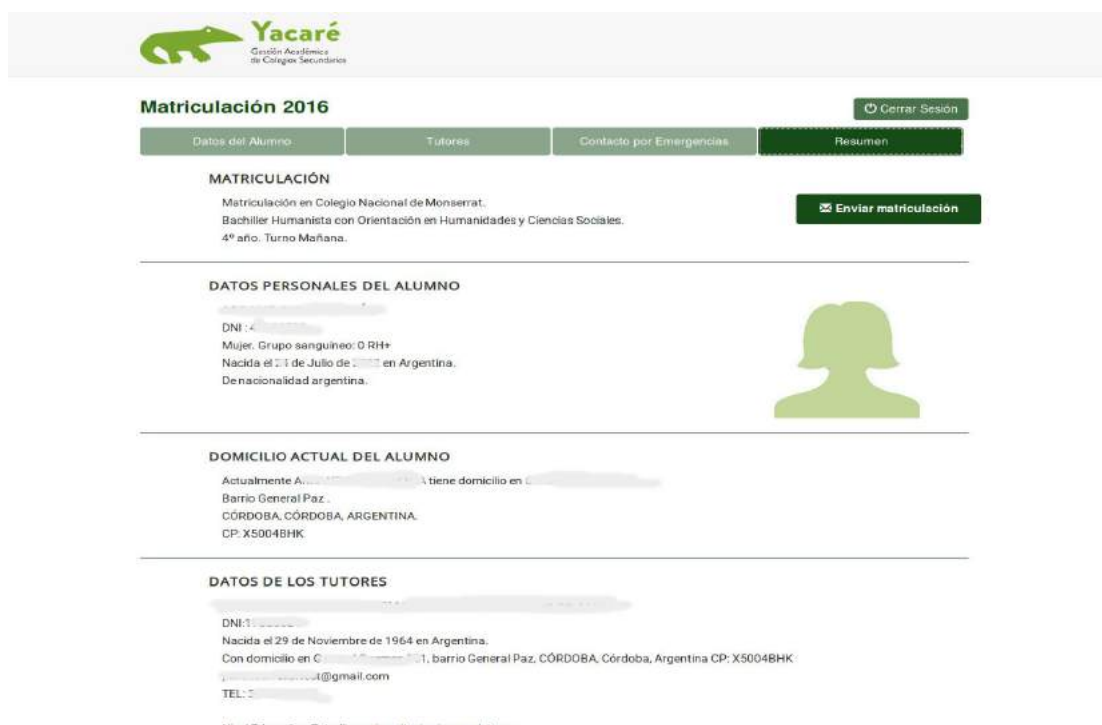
Yacaré
Gestión Académica de Colegios Secundarios

Matriculación 2016

Cerrar Sesión

Datos del Alumno | Tutores | Contacto por Emergencias | Resumen

MATRICULACIÓN

Matriculación en Colegio Nacional de Monserrat.
Bachiller Humanista con Orientación en Humanidades y Ciencias Sociales.
4º año. Turno Mañana.

Enviar matriculación

DATOS PERSONALES DEL ALUMNO

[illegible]
DNI: 4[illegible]
Mujer. Grupo sanguineo: 0 RH+
Nacida el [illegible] de Julio de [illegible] en Argentina.
De nacionalidad argentina.

DOMICILIO ACTUAL DEL ALUMNO

Actualmente A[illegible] tiene domicilio en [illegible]
Barrio General Paz .
CÓRDOBA, CÓRDOBA, ARGENTINA.
CP: X5004BHK

DATOS DE LOS TUTORES

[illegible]
DNI:1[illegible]
Nacida el 29 de Noviembre de 1964 en Argentina.
Con domicilio en C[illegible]1, barrio General Paz, CÓRDOBA, Córdoba, Argentina CP: X5004BHK
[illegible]t@gmail.com
TEL: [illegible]

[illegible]